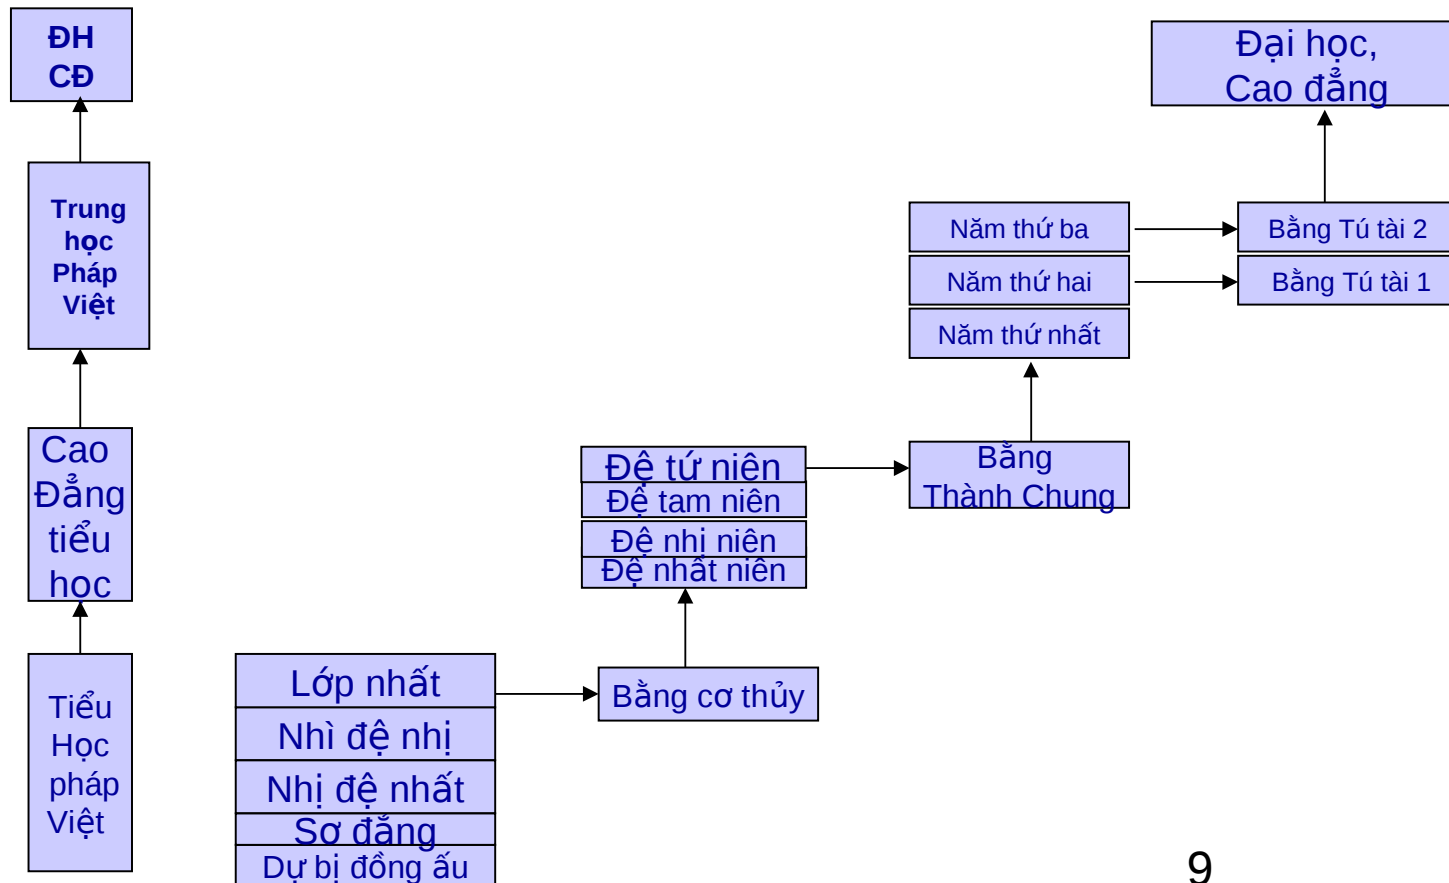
ĐH CĐ

Trung học Pháp Việt

Cao Đẳng tiểu học

Tiểu Học pháp Việt

Lớp nhất
Nhì đệ nhị
Nhị đệ nhất
Sơ đẳng
Dự bị đồng ấu

Bằng cơ thủy

Đệ tứ niên
Đệ tam niên
Đệ nhị niên
Đệ nhất niên

Bằng Thành Chung

Năm thứ ba
Năm thứ hai
Năm thứ nhất

Bằng Tú tài 2
Bằng Tú tài 1

Đại học, Cao đẳng

9